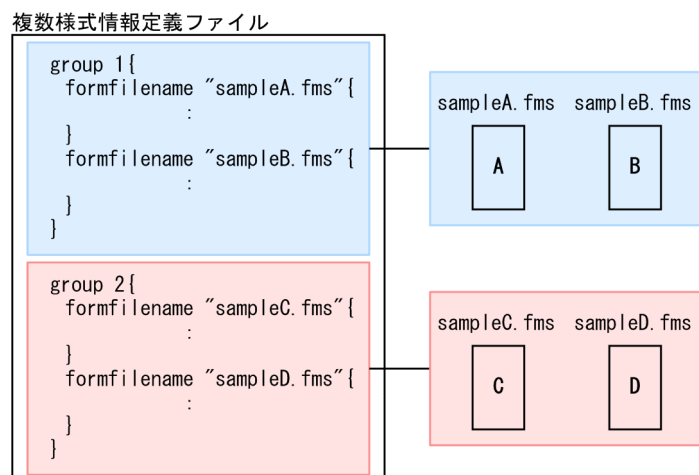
複数様式情報定義ファイル

group 1{
formfilename ″sampleA. fms″{
:
}
formfilename ″sampleB. fms″{
:
}
}

sampleA. fms sampleB. fms

A

B

group 2{
formfilename ″sampleC. fms″{
:
}
formfilename ″sampleD. fms″{
:
}
}

sampleC. fms sampleD. fms

C

D